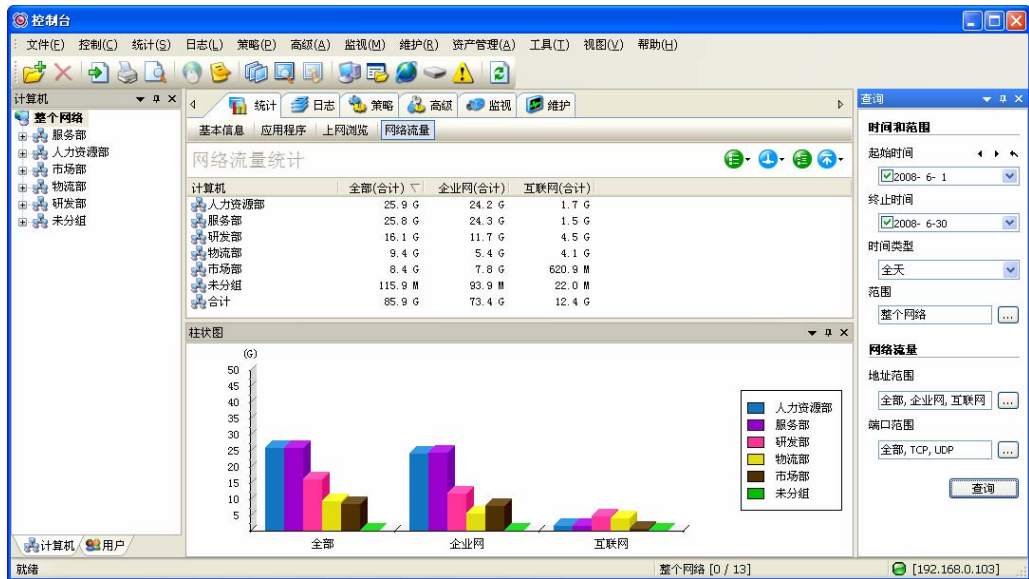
控制台

文件(F) 控制(C) 统计(S) 日志(L) 策略(P) 高级(A) 监视(M) 维护(R) 资产管理(A) 工具(T) 视图(V) 帮助(H)

计算机

整个网络
服务部
人力资源部
市场部
物流部
研发部
未分组

统计 日志 策略 高级 监视 维护

基本信息 应用程序 上网浏览 网络流量

网络流量统计

| 计算机 | 全部(合计) | 企业网(合计) | 互联网(合计) |
|---|---|---|---|
| 人力资源部 | 25.9 G | 24.2 G | 1.7 G |
| 服务部 | 25.8 G | 24.3 G | 1.5 G |
| 研发部 | 16.1 G | 11.7 G | 4.5 G |
| 物流部 | 9.4 G | 5.4 G | 4.1 G |
| 市场部 | 8.4 G | 7.8 G | 620.9 M |
| 未分组 | 115.9 M | 93.9 M | 22.0 M |
| 合计 | 85.9 G | 73.4 G | 12.4 G |

柱状图

(G)
50
45
40
35
30
25
20
15
10
5

全部 企业网 互联网

人力资源部
服务部
研发部
物流部
市场部
未分组

查询

时间和范围
起始时间
2008- 6- 1
终止时间
2008- 6-30
时间类型
全天
范围
整个网络

网络流量
地址范围
全部, 企业网, 互联网
端口范围
全部, TCP, UDP

查询

计算机 用户

就绪 整个网络 [0 / 13] [192.168.0.103]